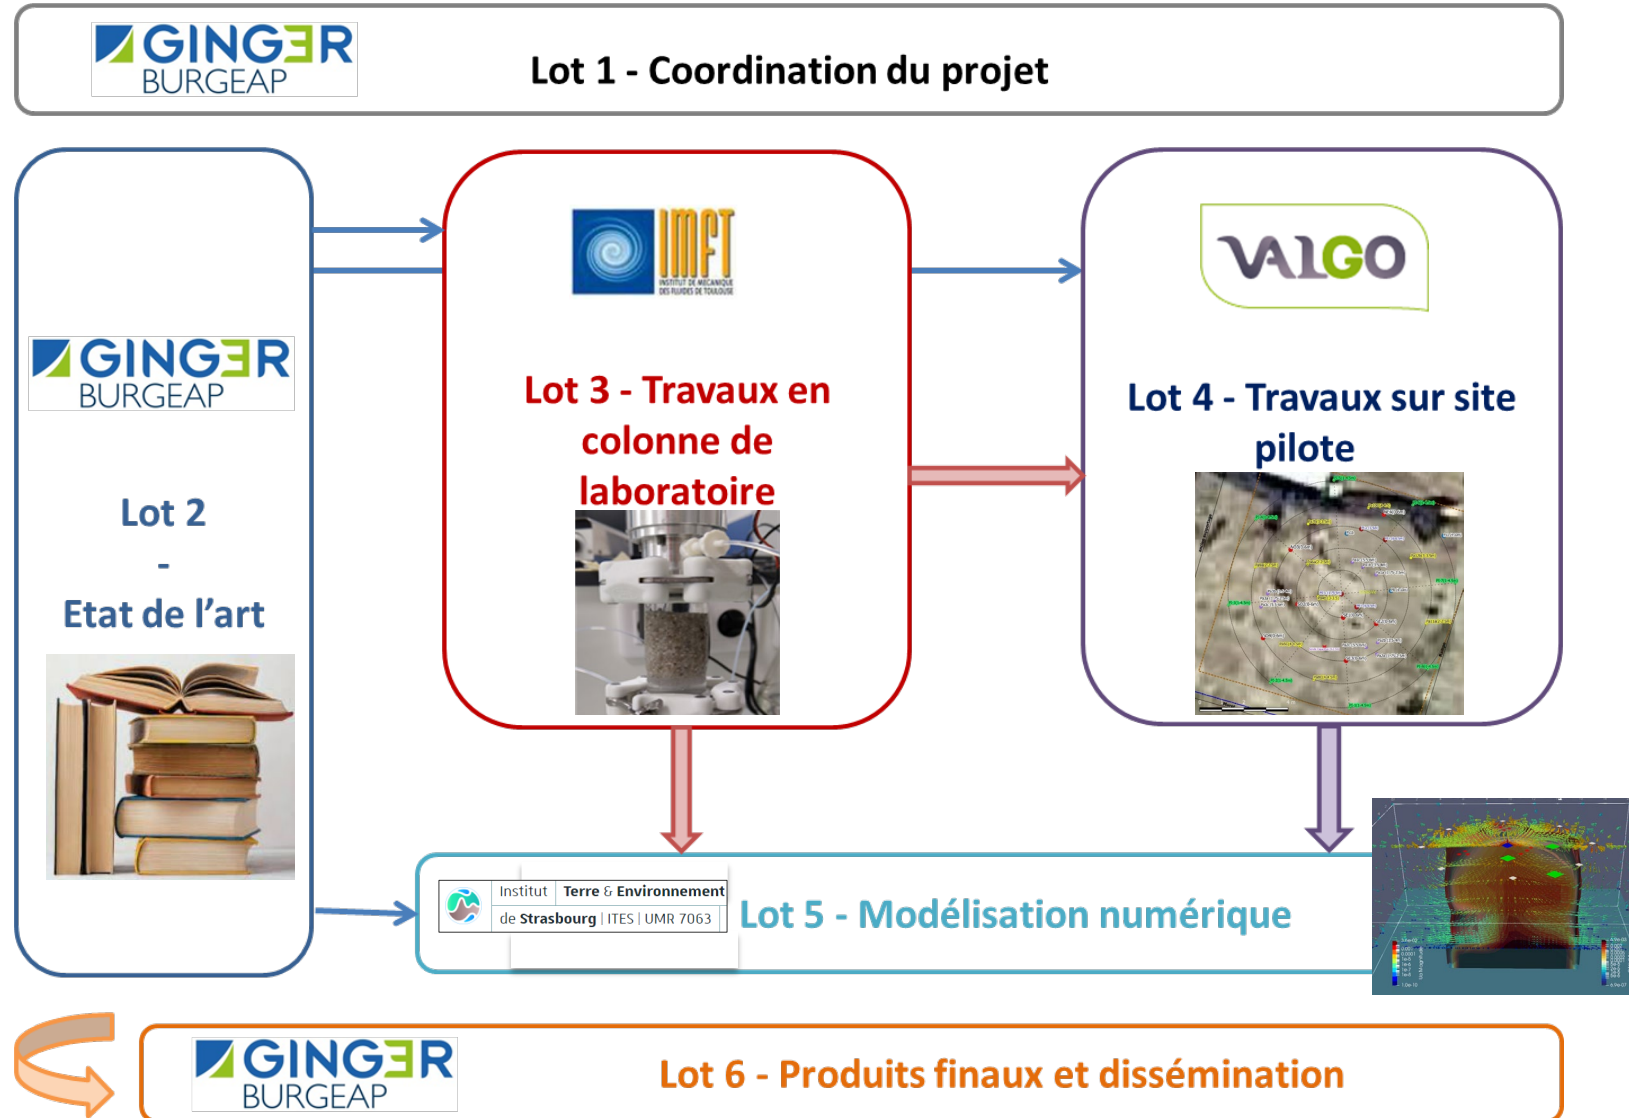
GINGER BURGEAP

Lot 1 - Coordination du projet

GINGER BURGEAP

Lot 2
-
Etat de l'art

IMFT
INSTITUT DE MECANIQUE DES FLUIDES DE TOULOUSE

Lot 3 - Travaux en colonne de laboratoire

VALGO

Lot 4 - Travaux sur site pilote

| Institut | Terre & Environnement |
|---|---|
| de Strasbourg | ITES \| UMR 7063 |

Lot 5 - Modélisation numérique

GINGER BURGEAP

Lot 6 - Produits finaux et dissémination